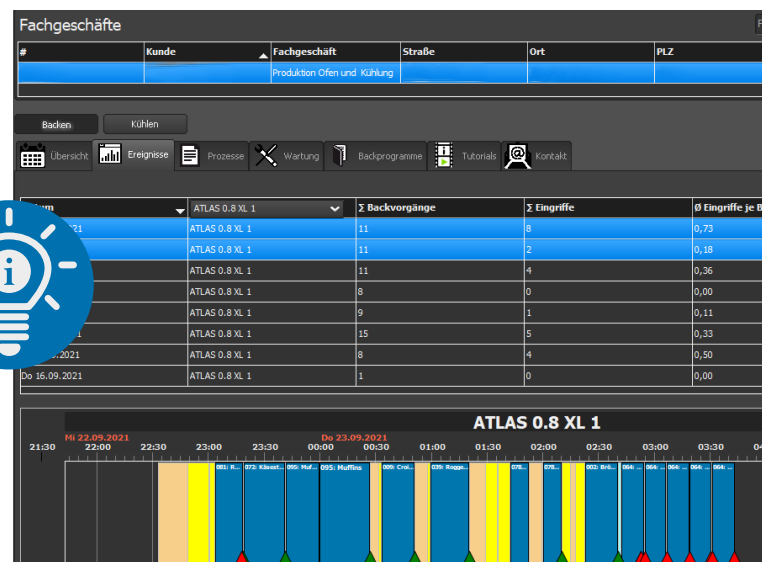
Fachgeschäfte

| # | Kunde | Fachgeschäft | Straße | Ort | PLZ |
|---|---|---|---|---|---|
| | | Produktion Ofen und Kühlung | | | |

Backen
Kühlen

Übersicht
Ereignisse
Prozesse
Wartung
Backprogramme
Tutorials
Kontakt

| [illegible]um | ATLAS 0.8 XL 1 | Σ Backvorgänge | Σ Eingriffe | Ø Eingriffe je B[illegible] |
|---|---|---|---|---|
| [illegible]21 | ATLAS 0.8 XL 1 | 11 | 8 | 0,73 |
| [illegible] | ATLAS 0.8 XL 1 | 11 | 2 | 0,18 |
| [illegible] | ATLAS 0.8 XL 1 | 11 | 4 | 0,36 |
| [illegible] | ATLAS 0.8 XL 1 | 8 | 0 | 0,00 |
| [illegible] | ATLAS 0.8 XL 1 | 9 | 1 | 0,11 |
| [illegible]1 | ATLAS 0.8 XL 1 | 15 | 5 | 0,33 |
| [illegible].09.2021 | ATLAS 0.8 XL 1 | 8 | 4 | 0,50 |
| Do 16.09.2021 | ATLAS 0.8 XL 1 | 1 | 0 | 0,00 |

ATLAS 0.8 XL 1

Mi 22.09.2021
Do 23.09.2021
21:30 22:00 22:30 23:00 23:30 00:00 00:30 01:00 01:30 02:00 02:30 03:00 03:30 04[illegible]

081: R... 072: Käsest... 095: Muf... 095: Muffins 009: Croi... 039: Rogge... 078... 078... 002: Brö... 064... 064:... 064:... 064:... 064:...